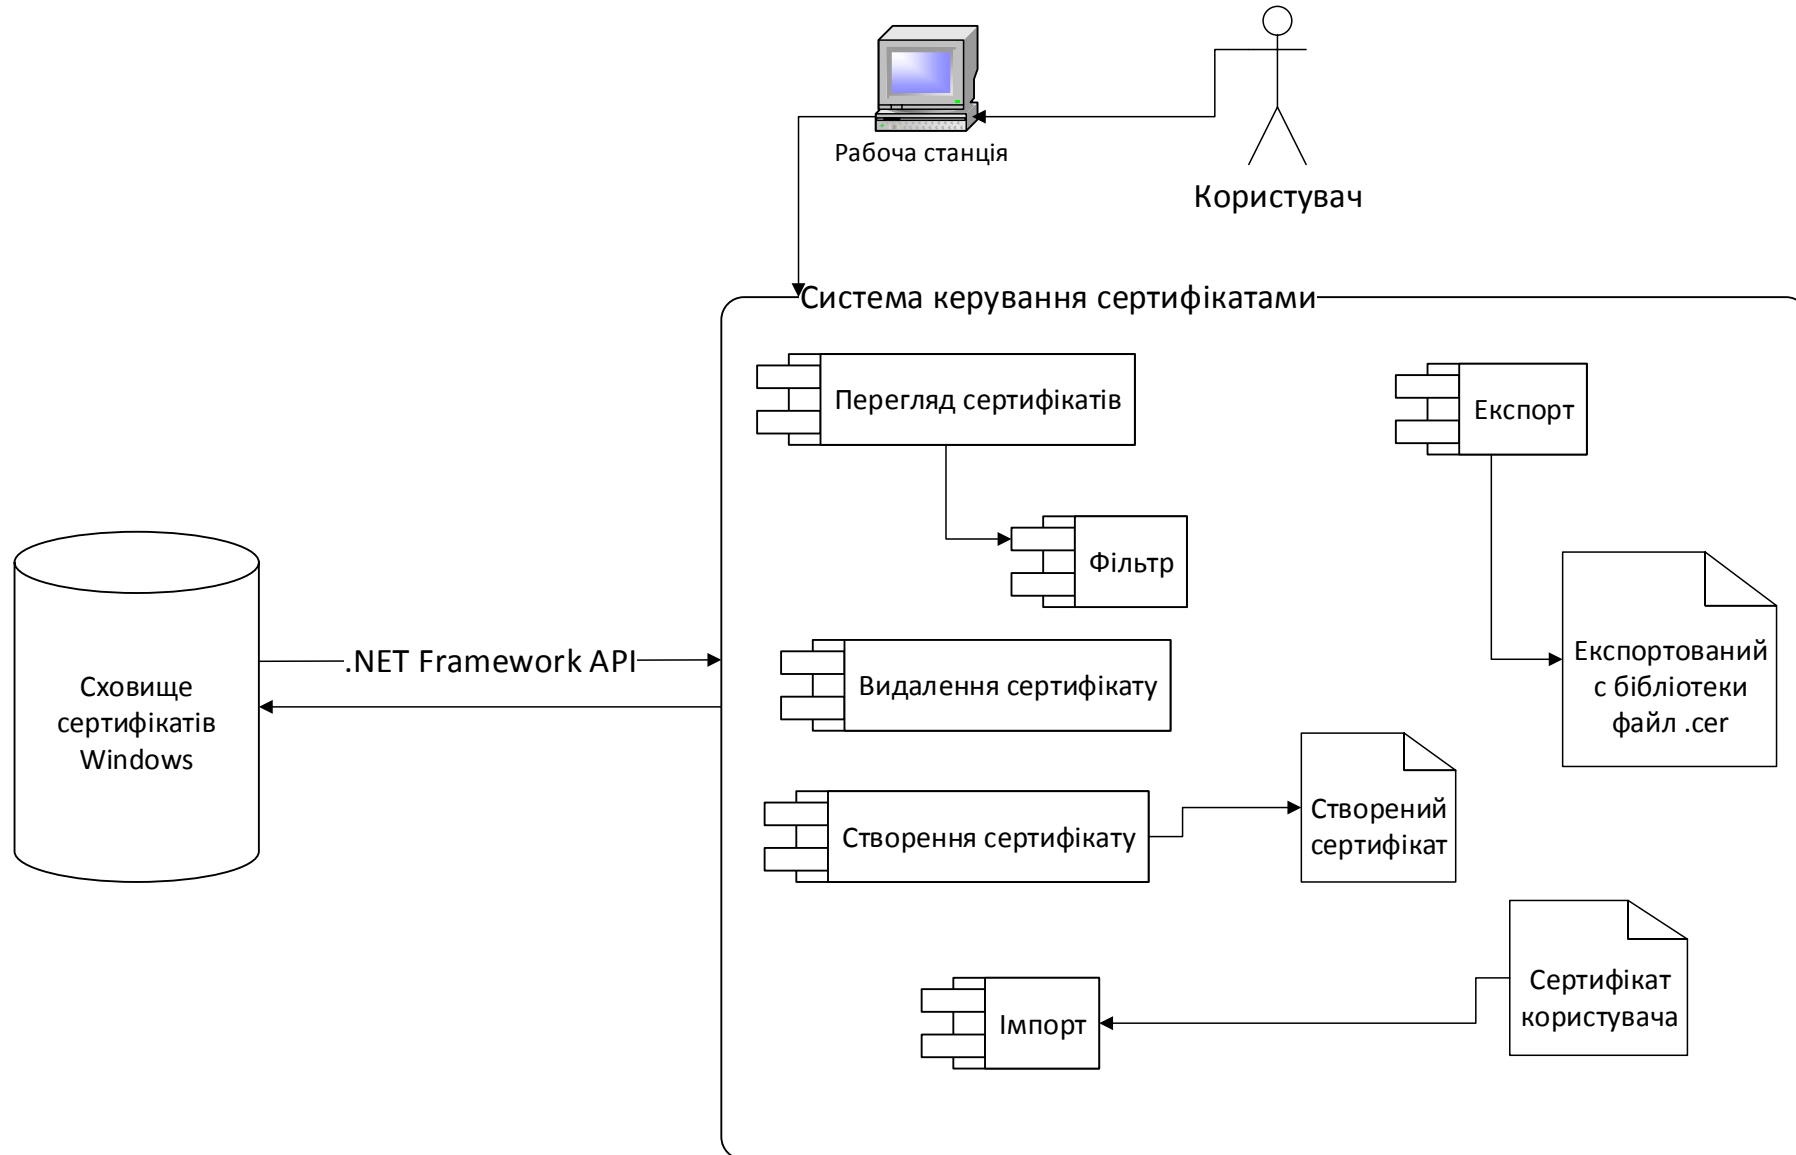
Рабоча станція

Користувач

Система керування сертифікатами

Перегляд сертифікатів

Експорт

Фільтр

Сховище сертифікатів Windows

.NET Framework API

Видалення сертифікату

Експортований с бібліотеки файл .cer

Створення сертифікату

Створений сертифікат

Сертифікат користувача

Імпорт